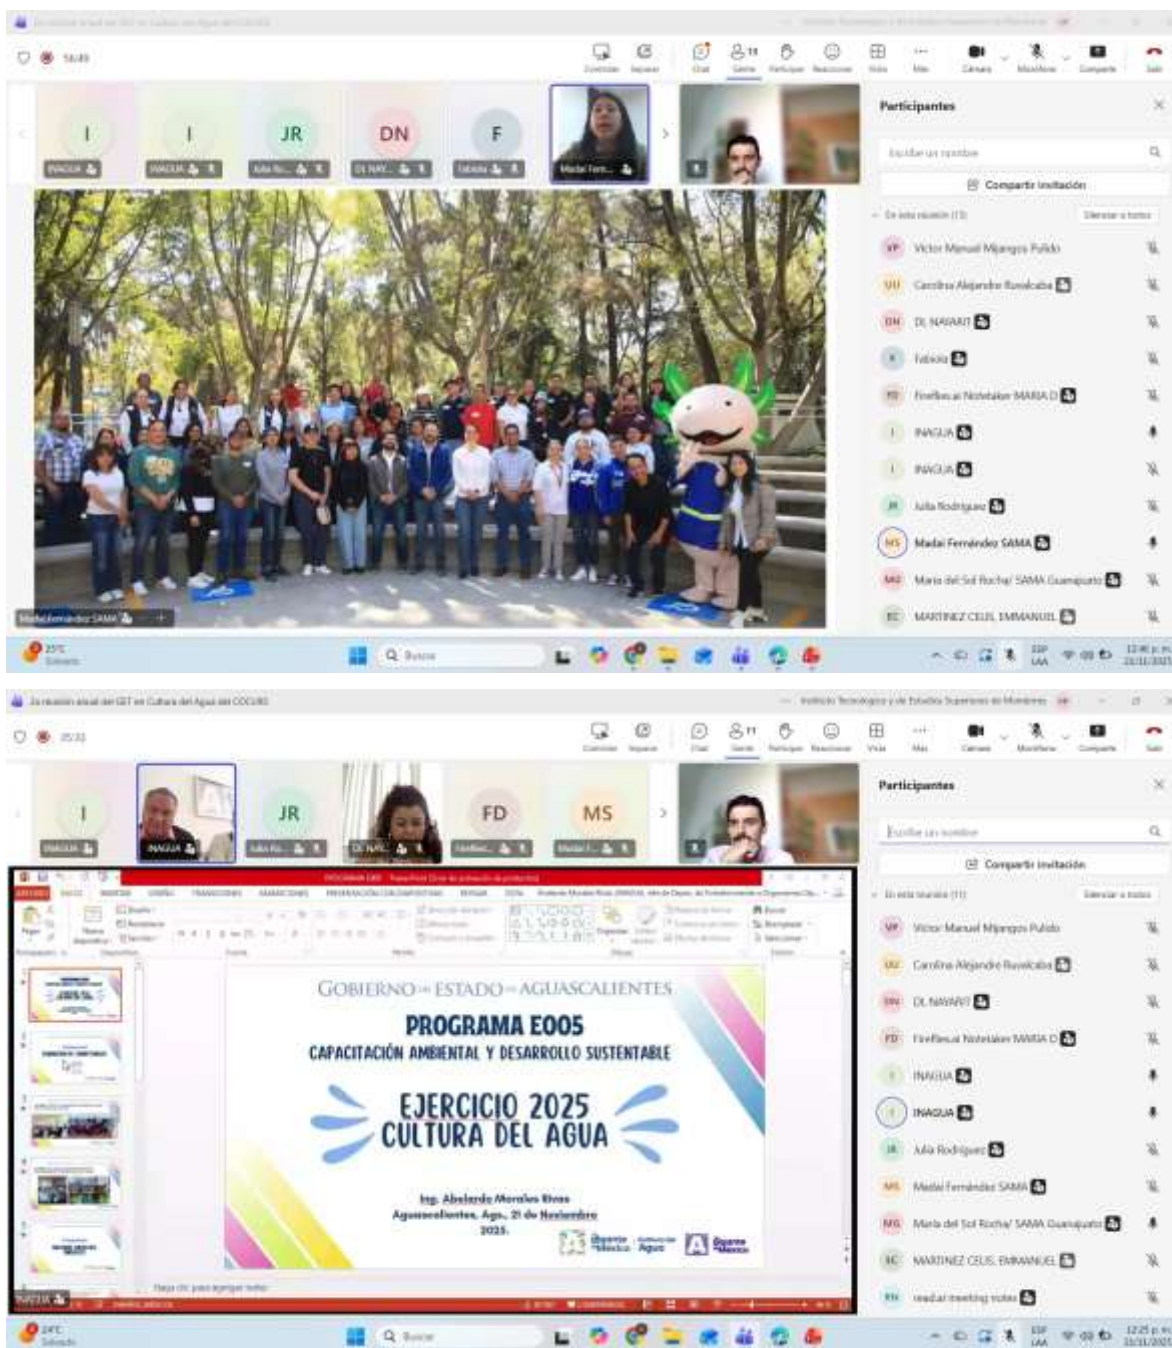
2a reunión anual del GET en Cultura del Agua del COCURI

Instituto Tecnológico y de Estudios Superiores de Monterrey

56:49

Controlar Separar Chat Gente Participar Reacciones Vista Más Cámara Micrófono Compartir Salir

I INAGUA
I INAGUA
JR Julia Ro...
DN DL NAV...
F Fabiola
Madai Fern...

Participantes

Escribe un nombre

Compartir invitación

En esta reunión (13) Silenciar a todos

VP Victor Manuel Mijangos Pulido
CAR Carolina Alejandra Ruvalcaba
DN DL NAVARIT
F Fabiola
FD Fireflies.ai Notetaker MARIA D
I INAGUA
I INAGUA
JR Julia Rodriguez
MS Madai Fernández SAMA
MG Maria del Sol Rocha/ SAMA Guanajuato
EC MARTINEZ CELIS, EMMANUEL

Madai Fernández SAMA

25°C Soleado

Buscar

ESP LAA 12:46 p. m. 21/11/2025

2a reunión anual del GET en Cultura del Agua del COCURI

Instituto Tecnológico y de Estudios Superiores de Monterrey

35:33

I INAGUA
INAGUA
JR Julia Ro...
DL NAV...
FD Fireflies...
MS Madai F...

Participantes

Escribe un nombre

Compartir invitación

En esta reunión (11) Silenciar a todos

VP Victor Manuel Mijangos Pulido
CAR Carolina Alejandra Ruvalcaba
DN DL NAVARIT
FD Fireflies.ai Notetaker MARIA D
I INAGUA
I INAGUA
JR Julia Rodriguez
MS Madai Fernández SAMA
MG Maria del Sol Rocha/ SAMA Guanajuato
EC MARTINEZ CELIS, EMMANUEL
RN read.ai meeting notes

PROGRAMA E005 - PowerPoint

GOBIERNO DEL ESTADO DE AGUASCALIENTES

PROGRAMA E005
CAPACITACIÓN AMBIENTAL Y DESARROLLO SUSTENTABLE

EJERCICIO 2025
CULTURA DEL AGUA

Ing. Abelardo Morales Rivas
Aguascalientes, Ags., 21 de Noviembre 2025.

Haga clic para agregar notas

INAGUA

24°C Soleado

Buscar

ESP LAA 12:25 p. m. 21/11/2025